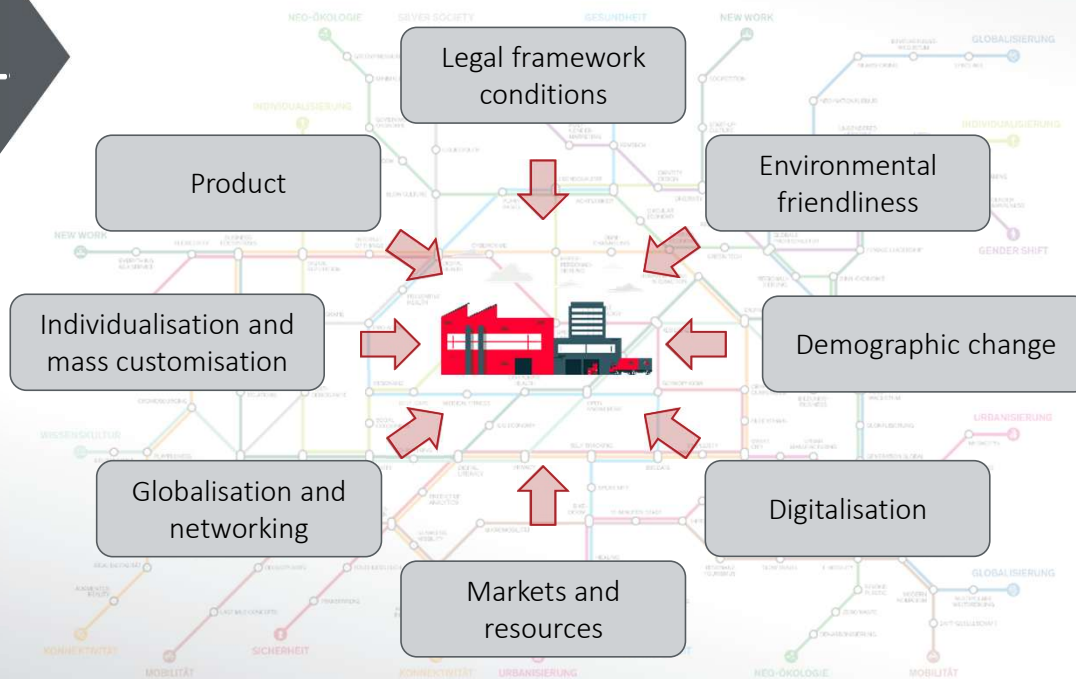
NEO-ÖKOLOGIE

SILVER SOCIETY

GESUNDHEIT

NEW WORK

GLOBALISIERUNG

INDIVIDUALISIERUNG

INDIVIDUALISIERUNG

Legal framework conditions

Product

Environmental friendliness

NEW WORK

GENDER SHIFT

Individualisation and mass customisation

Demographic change

URBANISIERUNG

WISSENSKULTUR

Globalisation and networking

Digitalisation

GLOBALISIERUNG

Markets and resources

KONNEKTIVITÄT

MOBILITÄT

SICHERHEIT

KONNEKTIVITÄT

URBANISIERUNG

NEO-ÖKOLOGIE

MOBILITÄT